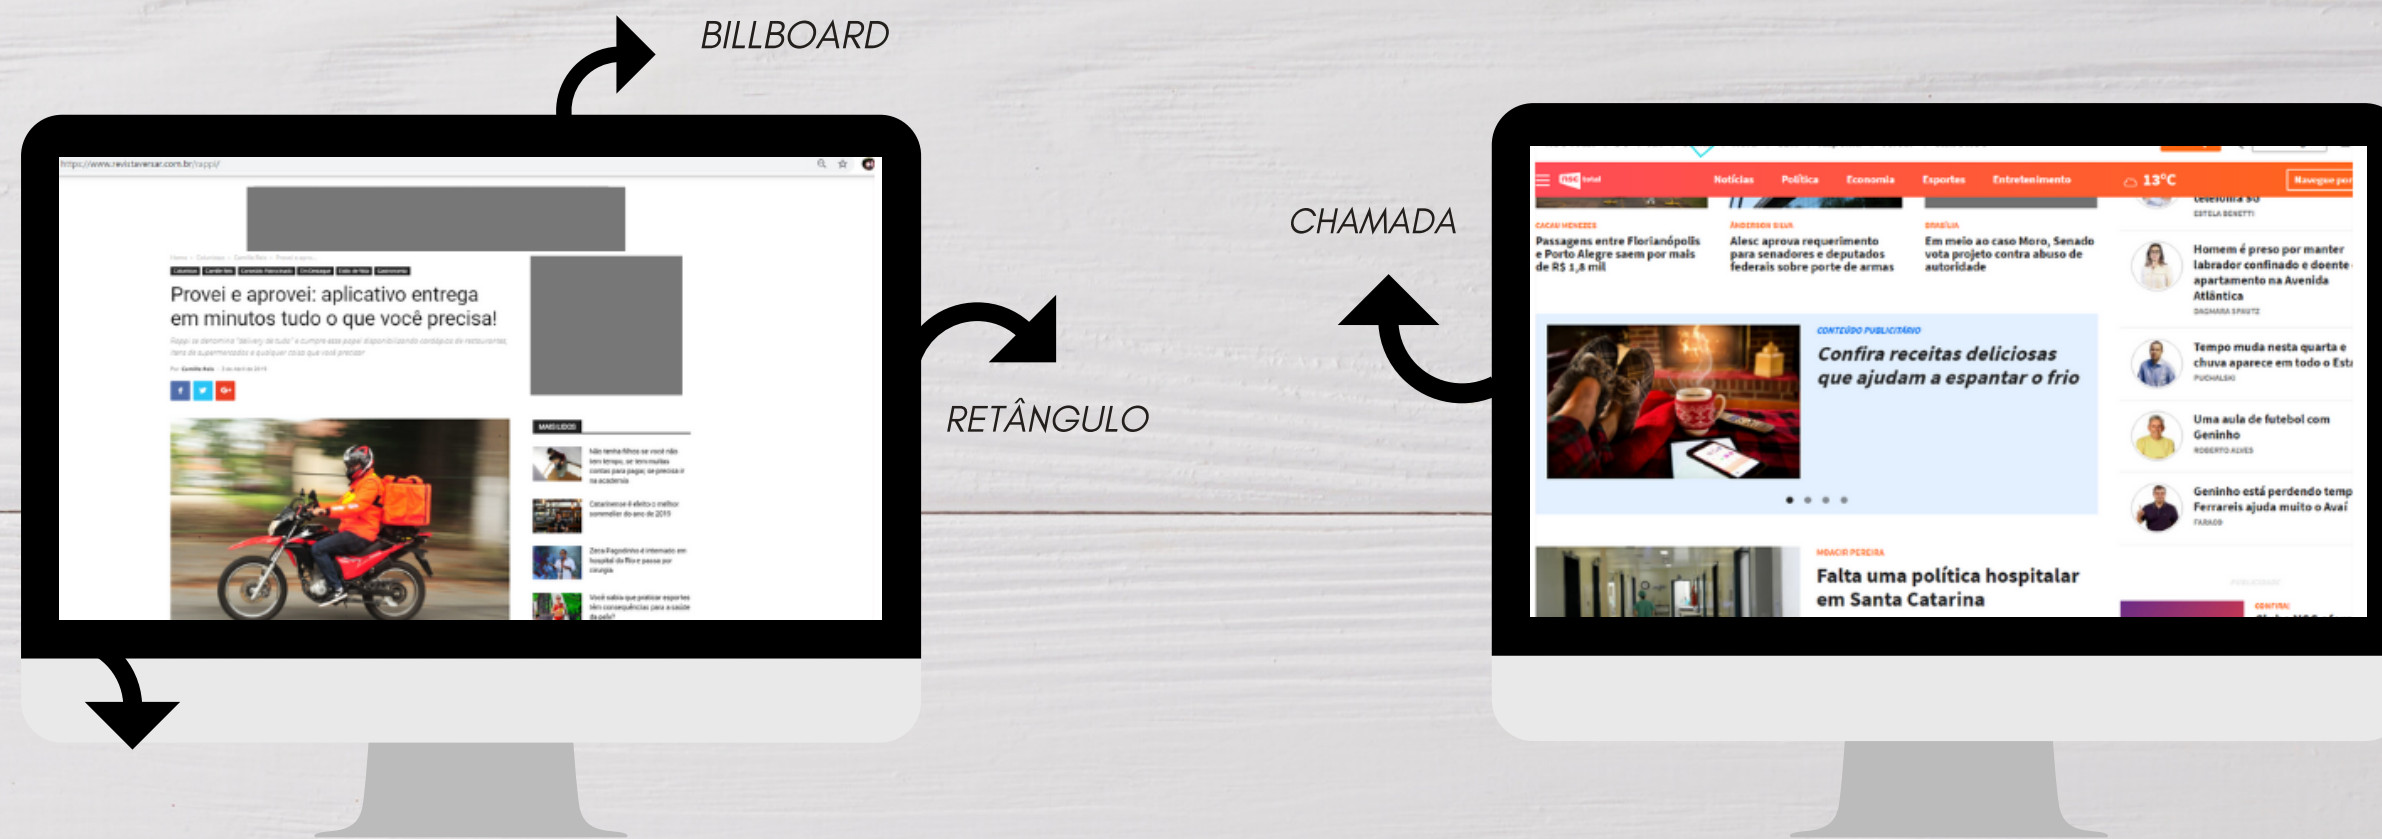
BILLBOARD

https://www.revistavarsar.com.br/rappi/

Provei e aprovei: aplicativo entrega em minutos tudo o que você precisa!

MAIS LIDOS

RETÂNGULO

CHAMADA

Notícias Política Economia Esportes Entretenimento 13°C

Passagens entre Florianópolis e Porto Alegre saem por mais de R$ 1,8 mil

Alesc aprova requerimento para senadores e deputados federais sobre porte de armas

Em meio ao caso Moro, Senado vota projeto contra abuso de autoridade

Homem é preso por manter labrador confinado e doente apartamento na Avenida Atlântica

Tempo muda nesta quarta e chuva aparece em todo o Esta

Uma aula de futebol com Geninho

Geninho está perdendo temp Ferrareis ajuda muito o Avaí

CONTEÚDO PUBLICITÁRIO

Confira receitas deliciosas que ajudam a espantar o frio

Falta uma política hospitalar em Santa Catarina